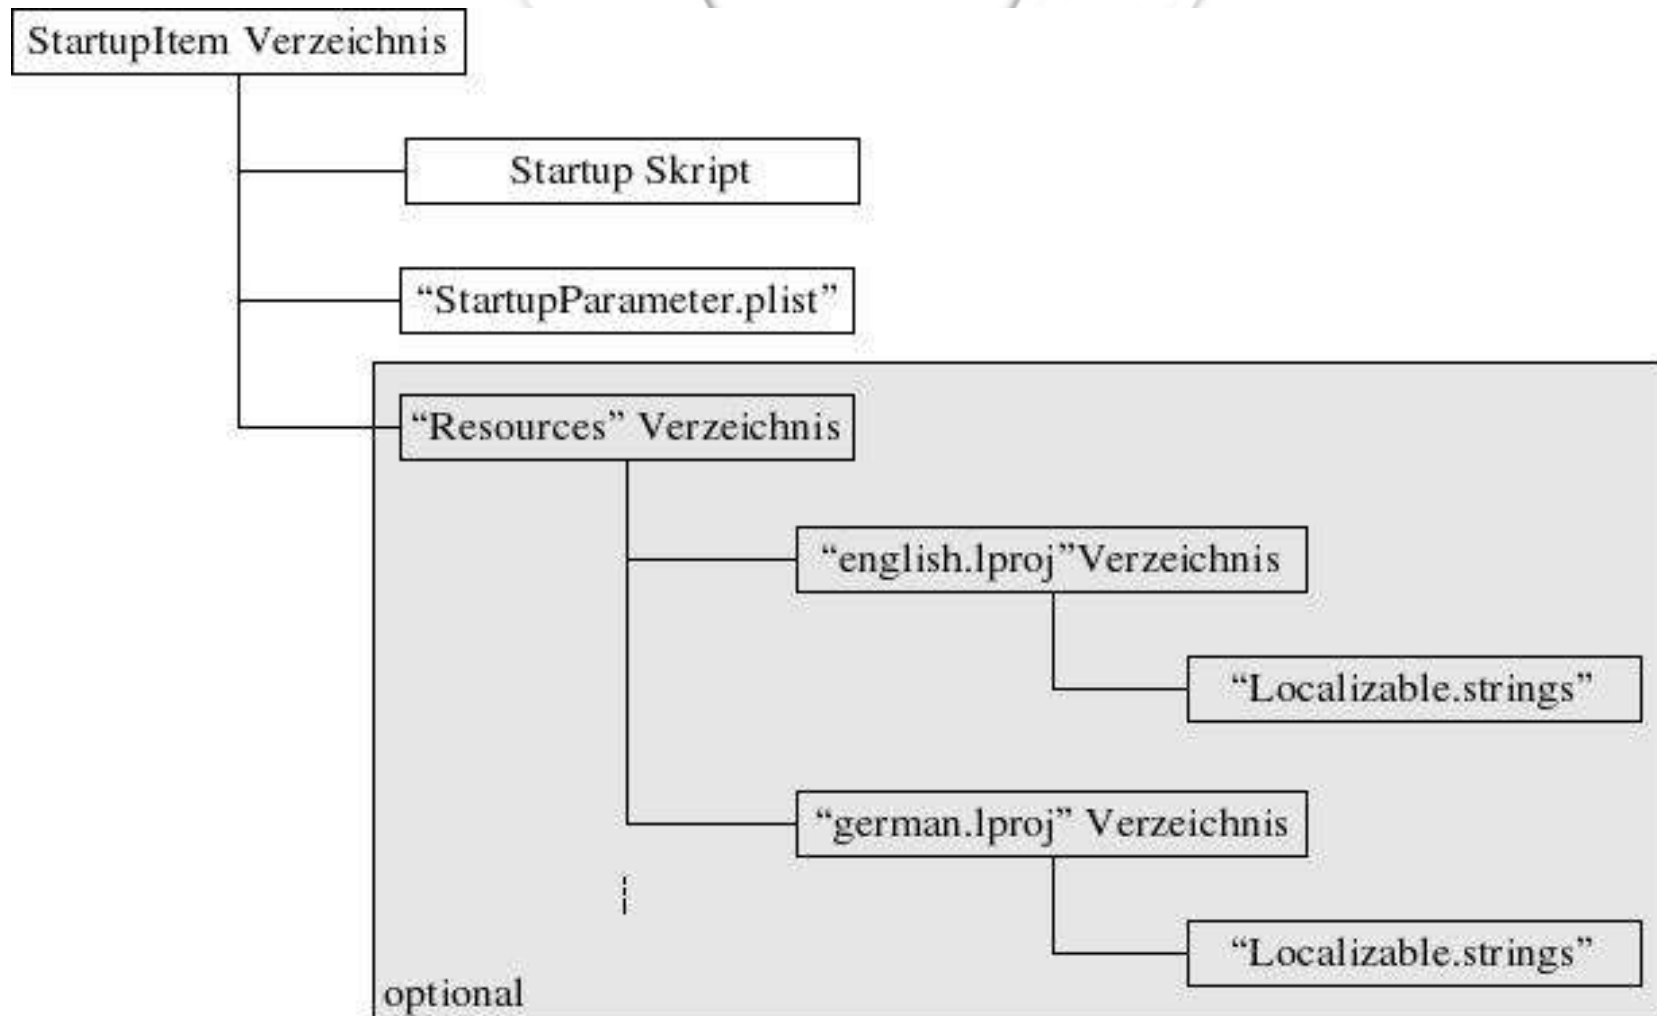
StartupItem Verzeichnis

Startup Skript

“StartupParameter.plist”

“Resources” Verzeichnis

“english.lproj”Verzeichnis

“Localizable.strings”

“german.lproj” Verzeichnis

“Localizable.strings”

optional